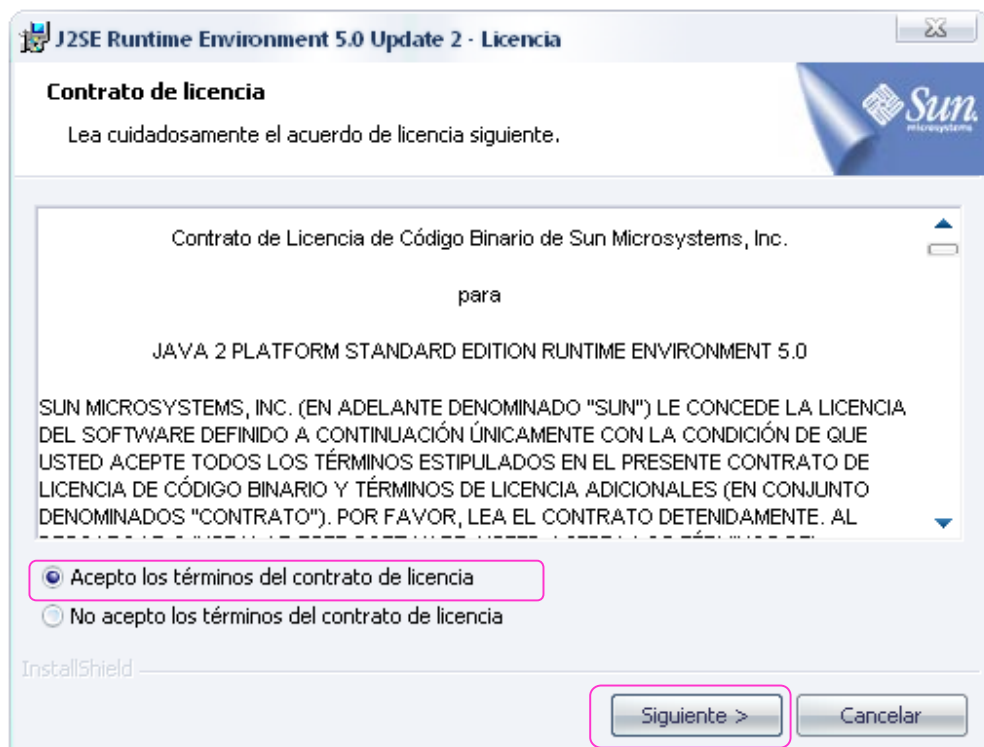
J2SE Runtime Environment 5.0 Update 2 - Licencia

Contrato de licencia

Lea cuidadosamente el acuerdo de licencia siguiente.

Sun microsystems

Contrato de Licencia de Código Binario de Sun Microsystems, Inc.

para

JAVA 2 PLATFORM STANDARD EDITION RUNTIME ENVIRONMENT 5.0

SUN MICROSYSTEMS, INC. (EN ADELANTE DENOMINADO "SUN") LE CONCEDE LA LICENCIA DEL SOFTWARE DEFINIDO A CONTINUACIÓN ÚNICAMENTE CON LA CONDICIÓN DE QUE USTED ACEPTE TODOS LOS TÉRMINOS ESTIPULADOS EN EL PRESENTE CONTRATO DE LICENCIA DE CÓDIGO BINARIO Y TÉRMINOS DE LICENCIA ADICIONALES (EN CONJUNTO DENOMINADOS "CONTRATO"). POR FAVOR, LEA EL CONTRATO DETENIDAMENTE. AL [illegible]

Acepto los términos del contrato de licencia

No acepto los términos del contrato de licencia

InstallShield

Siguiente >

Cancelar